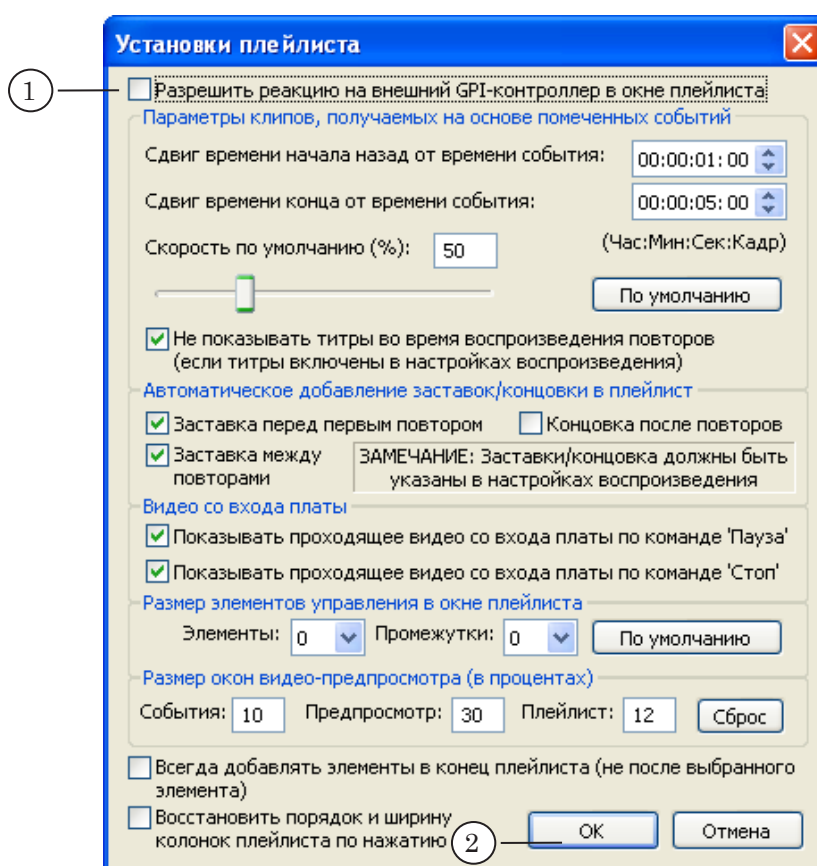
Установки плейлиста

1

Разрешить реакцию на внешний GPI-контроллер в окне плейлиста

Параметры клипов, получаемых на основе помеченных событий

Сдвиг времени начала назад от времени события: 00:00:01:00

Сдвиг времени конца от времени события: 00:00:05:00

Скорость по умолчанию (%): 50

(Час:Мин:Сек:Кадр)

По умолчанию

Не показывать титры во время воспроизведения повторов (если титры включены в настройках воспроизведения)

Автоматическое добавление заставок/концовки в плейлист

Заставка перед первым повтором

Концовка после повторов

Заставка между повторами

ЗАМЕЧАНИЕ: Заставки/концовка должны быть указаны в настройках воспроизведения

Видео со входа платы

Показывать проходящее видео со входа платы по команде 'Пауза'

Показывать проходящее видео со входа платы по команде 'Стоп'

Размер элементов управления в окне плейлиста

Элементы: 0

Промежутки: 0

По умолчанию

Размер окон видео-предпросмотра (в процентах)

События: 10

Предпросмотр: 30

Плейлист: 12

Сброс

Всегда добавлять элементы в конец плейлиста (не после выбранного элемента)

Восстановить порядок и ширину колонок плейлиста по нажатию

2

OK

Отмена